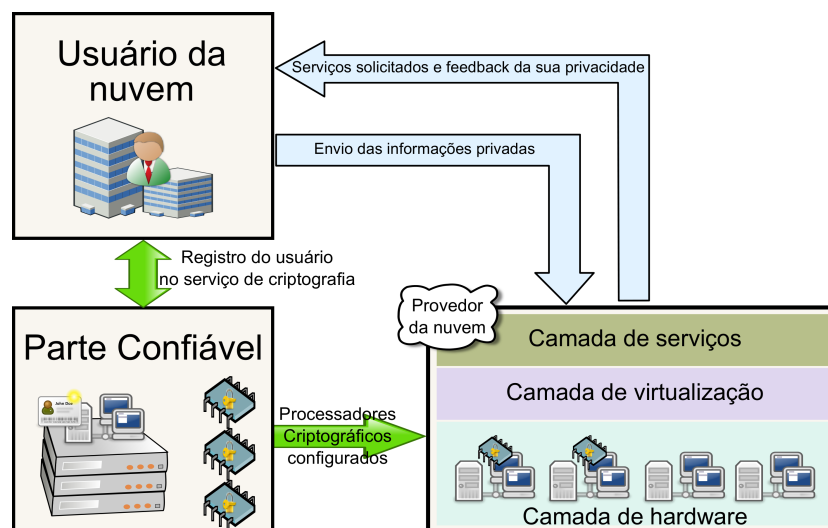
Usuário da nuvem

Serviços solicitados e feedback da sua privacidade

Envio das informações privadas

Registro do usuário no serviço de criptografia

Provedor da nuvem

Camada de serviços

Camada de virtualização

Camada de hardware

Parte Confiável

John Doe

Processadores Criptográficos configurados